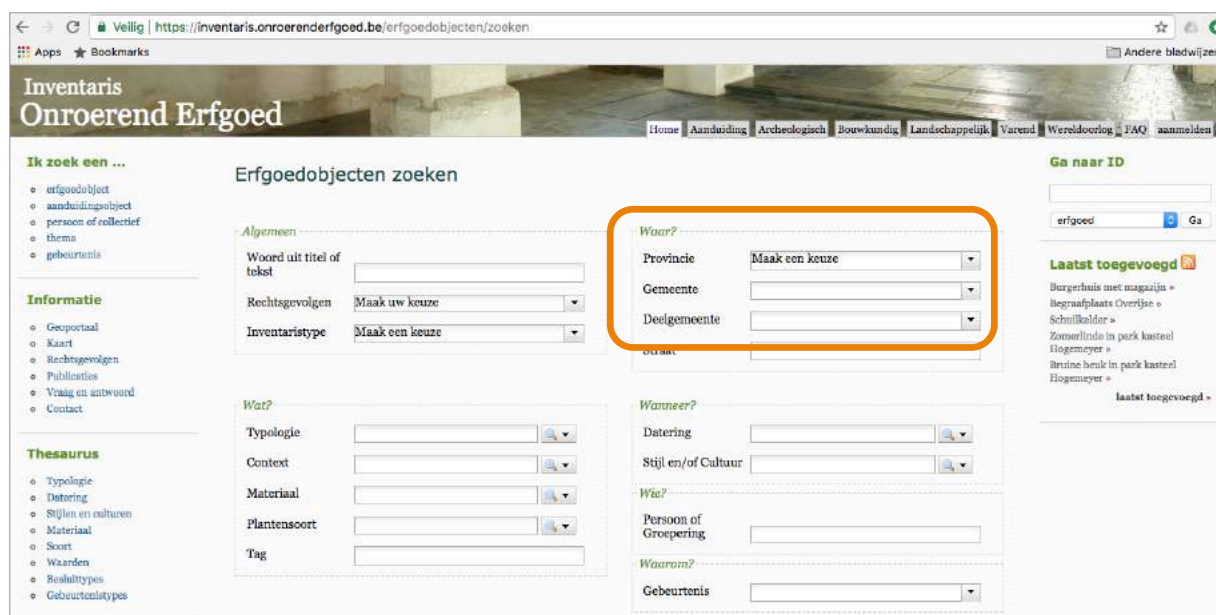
Veilig | https://inventaris.onroerenderfgoed.be/erfgoedobjecten/zoeken

Apps Bookmarks

Andere bladwijzer

Inventaris
Onroerend Erfgoed

Home | Aanduiding | Archeologisch | Bouwkundig | Landschappelijk | Varend | Wereldoorlog | FAQ | aanmelden

Ik zoek een ...

- erfgoedobject
- aanduidingsobject
- persoon of collectief
- thema
- gebeurtenis

Informatie

- Geoportaal
- Kaart
- Rechtsgevolgen
- Publicaties
- Vraag en antwoord
- Contact

Thesaurus

- Typologie
- Datering
- Stijlen en culturen
- Materiaal
- Soort
- Waarden
- Besluittypes
- Gebeurtenistypes

Erfgoedobjecten zoeken

Algemeen

Woord uit titel of tekst

Rechtsgevolgen Maak uw keuze

Inventaristype Maak een keuze

Waar?

Provincie Maak een keuze

Gemeente

Deelgemeente

Straat

Wat?

Typologie

Context

Materiaal

Plantensoort

Tag

Wanneer?

Datering

Stijl en/of Cultuur

Wie?

Persoon of Groepering

Waarom?

Gebeurtenis

Ga naar ID

erfgoed Ga

Laatst toegevoegd

Burgerhuis met magazijn »
Begraafplaats Overijse »
Schuilkelder »
Zomerlinde in park kasteel Hogemeyer »
Bruine beuk in park kasteel Hogemeyer »

laatst toegevoegd »